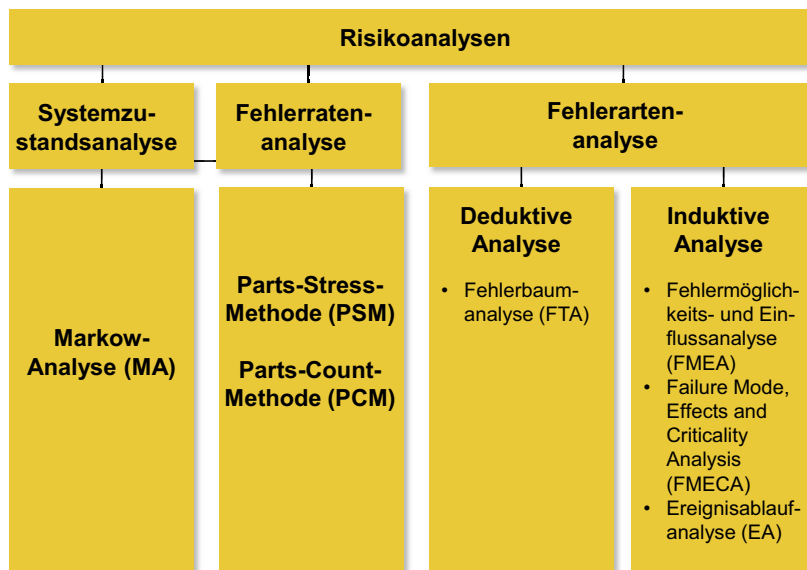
Risikoanalysen

Systemzustandsanalyse

Fehlerratenanalyse

Fehlerartenanalyse

Markow-Analyse (MA)

Parts-Stress-Methode (PSM)

Parts-Count-Methode (PCM)

Deduktive Analyse

- Fehlerbaumanalyse (FTA)

Induktive Analyse

- Fehlermöglichkeits- und Einflussanalyse (FMEA)
- Failure Mode, Effects and Criticality Analysis (FMECA)
- Ereignisablaufanalyse (EA)